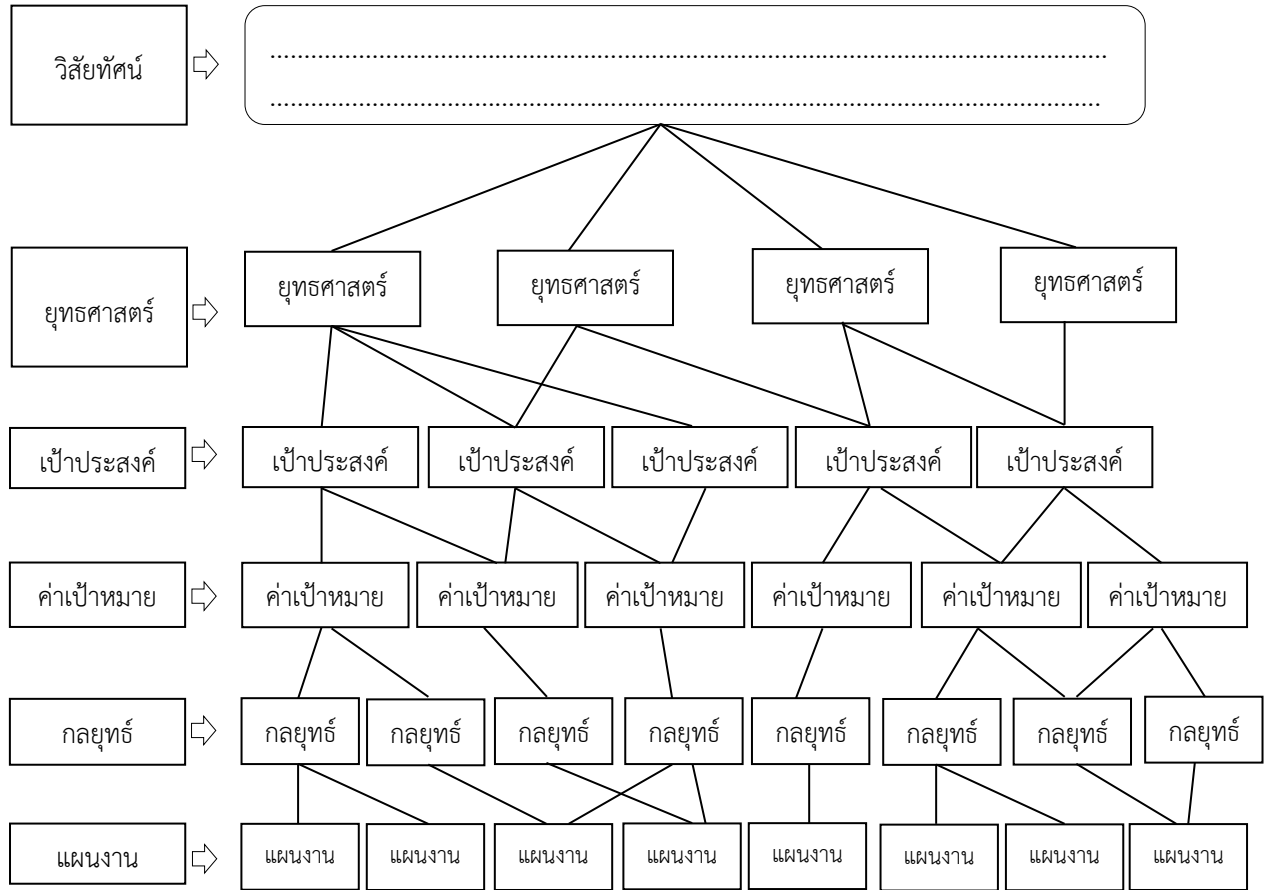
วิสัยทัศน์

.................................................................................................................................

...............................................................................................................................

ยุทธศาสตร์

ยุทธศาสตร์ ยุทธศาสตร์ ยุทธศาสตร์ ยุทธศาสตร์

เป้าประสงค์

เป้าประสงค์ เป้าประสงค์ เป้าประสงค์ เป้าประสงค์ เป้าประสงค์

ค่าเป้าหมาย

ค่าเป้าหมาย ค่าเป้าหมาย ค่าเป้าหมาย ค่าเป้าหมาย ค่าเป้าหมาย ค่าเป้าหมาย

กลยุทธ์

กลยุทธ์ กลยุทธ์ กลยุทธ์ กลยุทธ์ กลยุทธ์ กลยุทธ์ กลยุทธ์ กลยุทธ์

แผนงาน

แผนงาน แผนงาน แผนงาน แผนงาน แผนงาน แผนงาน แผนงาน แผนงาน